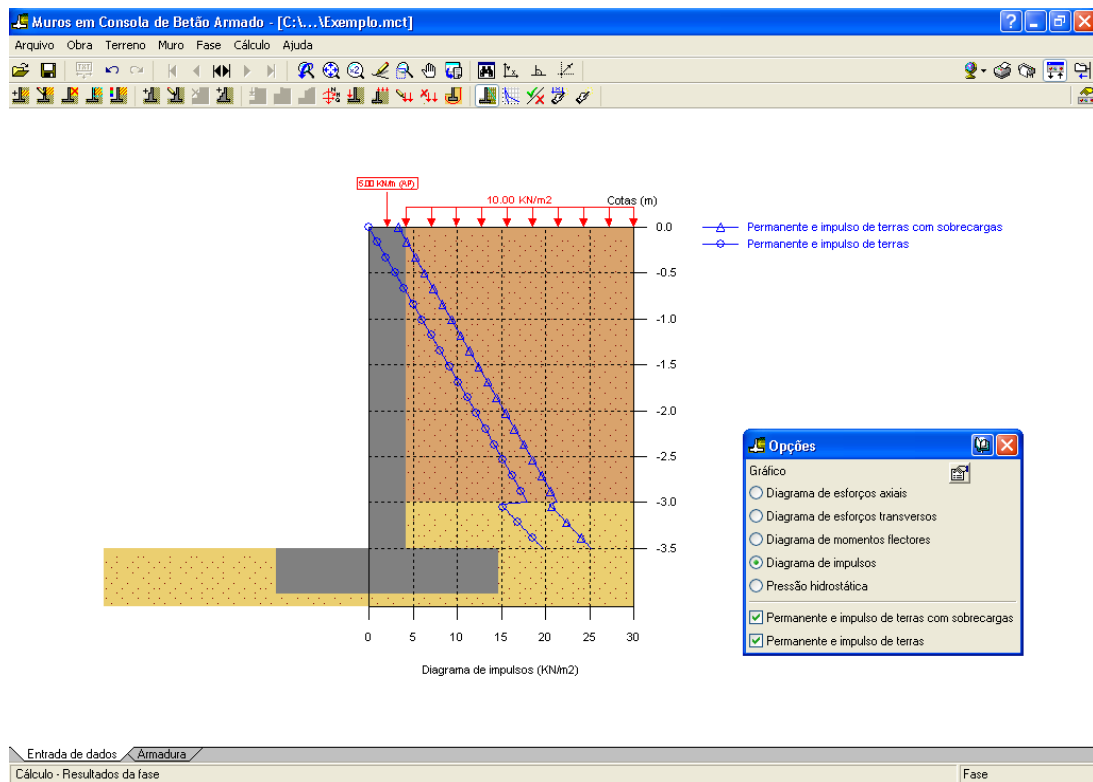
Muros em Consola de Betão Armado - [C:\...\Exemplo.mct]

Arquivo Obra Terreno Muro Fase Cálculo Ajuda

5.00 KN/m (A/P)

10.00 KN/m2

Cotas (m)

0.0
-0.5
-1.0
-1.5
-2.0
-2.5
-3.0
-3.5

Permanente e impulso de terras com sobrecargas
Permanente e impulso de terras

0 5 10 15 20 25 30

Diagrama de impulsos (KN/m2)

Opções
Gráfico
Diagrama de esforços axiais
Diagrama de esforços transversos
Diagrama de momentos flectores
Diagrama de impulsos
Pressão hidrostática
Permanente e impulso de terras com sobrecargas
Permanente e impulso de terras

Entrada de dados
Armadura

Cálculo - Resultados da fase
Fase